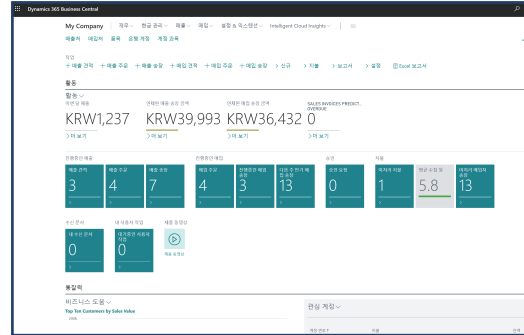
Dynamics 365 Business Central

My Company | 재무 | 현금 관리 | 매출 | 매입 | 설정 & 익스텐션 | Intelligent Cloud Insights |

매출처 매입처 품목 은행 계정 계정 과목

작업
+ 매출 견적 + 매출 주문 + 매출 송장 + 매입 견적 + 매입 주문 + 매입 송장 > 신규 > 지불 > 보고서 > 설정 Excel 보고서

활동

활동
이번 달 매출 | 만료된 매출 송장 금액 | 만료된 매입 송장 금액 | SALES INVOICES PREDICT... OVERDUE
KRW1,237 | KRW39,993 | KRW36,432 | 0
> 더 보기 | > 더 보기 | > 더 보기

진행중인 매출 | 진행중인 매입 | 승인 | 지불
매출 견적 3 | 매출 주문 4 | 매출 송장 7 | 매입 주문 4 | 정렬된 매입 송장 3 | 다음 주 만기 매입 송장 13 | 승인 요청 0 | 조정할 지불 1 | 평균 수집 일 5.8 | 미처리 매입처 송장 13

수신 문서 | 내 사용자 작업 | 제품 동영상
내 수신 문서 0 | 대기중인 사용자 작업 0 | 제품 동영상

통찰력

비즈니스 도움말
Top Ten Customers by Sales Value

관심 계정